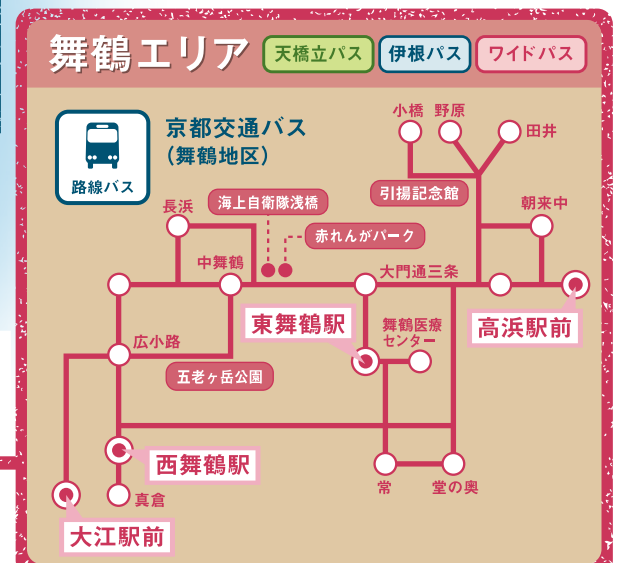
舞鶴エリア

天橋立パス

伊根パス

ワイドパス

路線バス

京都交通バス
(舞鶴地区)

小橋

野原

田井

引揚記念館

長浜

海上自衛隊浅橋

朝来中

赤れんがパーク

中舞鶴

大門通三条

東舞鶴駅

舞鶴医療センター

高浜駅前

広小路

五老ヶ岳公園

西舞鶴駅

常

堂の奥

真倉

大江駅前